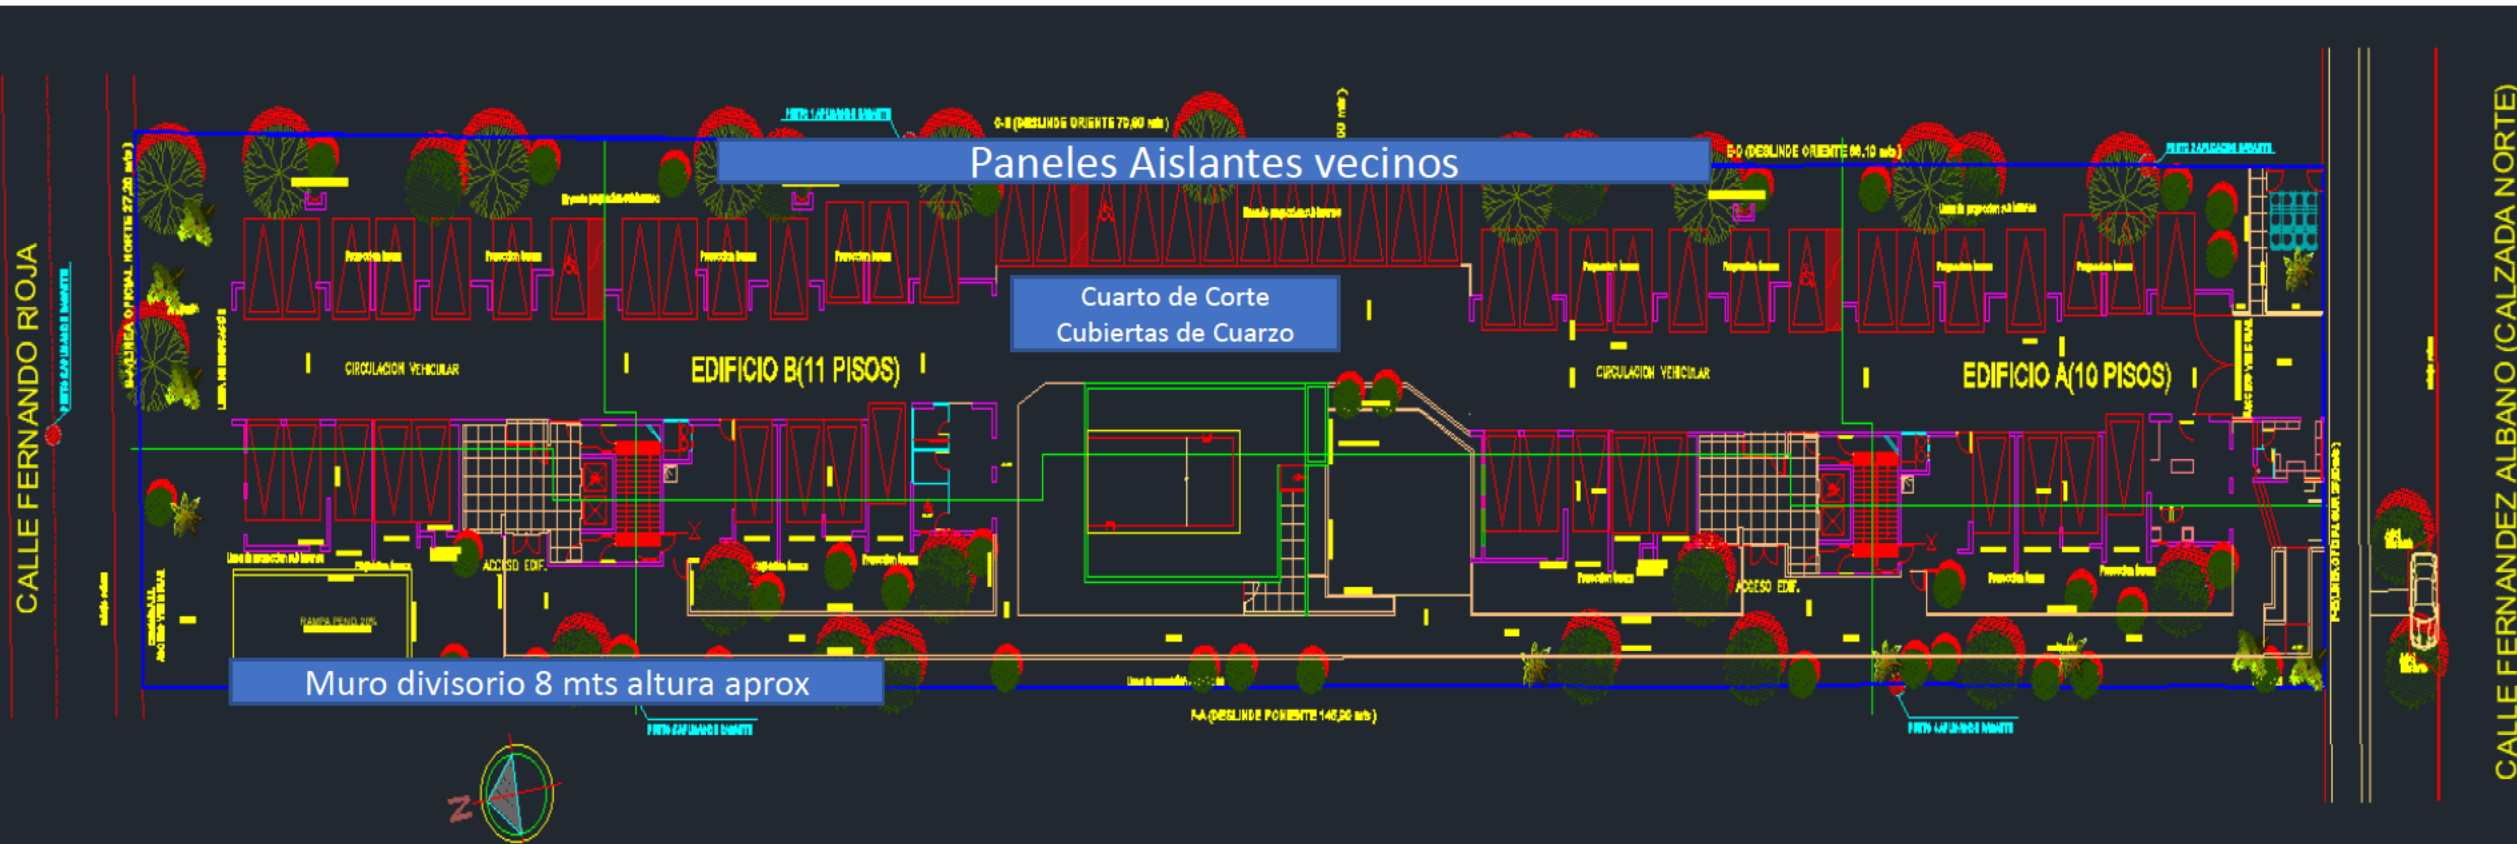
Paneles Aislantes vecinos

Cuarto de Corte
Cubiertas de Cuarzo

Muro divisorio 8 mts altura aprox

CALLE FERNANDO RIOJA

CALLE FERNANDEZ ALBANO (CALZADA NORTE)

EDIFICIO B(11 PISOS)

EDIFICIO A(10 PISOS)

CIRCULACION VEHICULAR

CIRCULACION VEHICULAR

C-B (DESLINDE ORIENTE 79,60 mts)

E-D (DESLINDE ORIENTE 66,10 mts)

F-A (DESLINDE PONIENTE 146,50 mts)

ACCESO EDIF.

ACCESO EDIF.

RAMPA PEND. 20%

Z